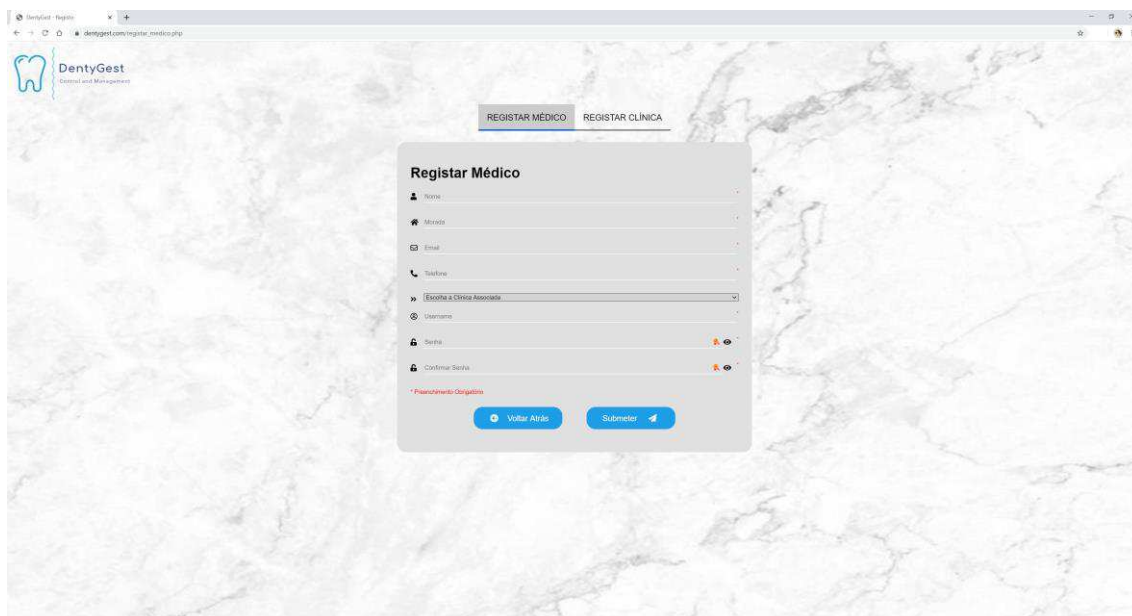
DentyGest - Registo

dentygest.com/registar_medico.php

DentyGest
Control and Management

REGISTAR MÉDICO REGISTAR CLÍNICA

Registar Médico

Nome *

Morada *

Email *

Telefone *

Escolha a Clínica Associada

Username *

Senha *

Confirmar Senha *

* Preenchimento Obrigatório

Voltar Atrás

Submeter